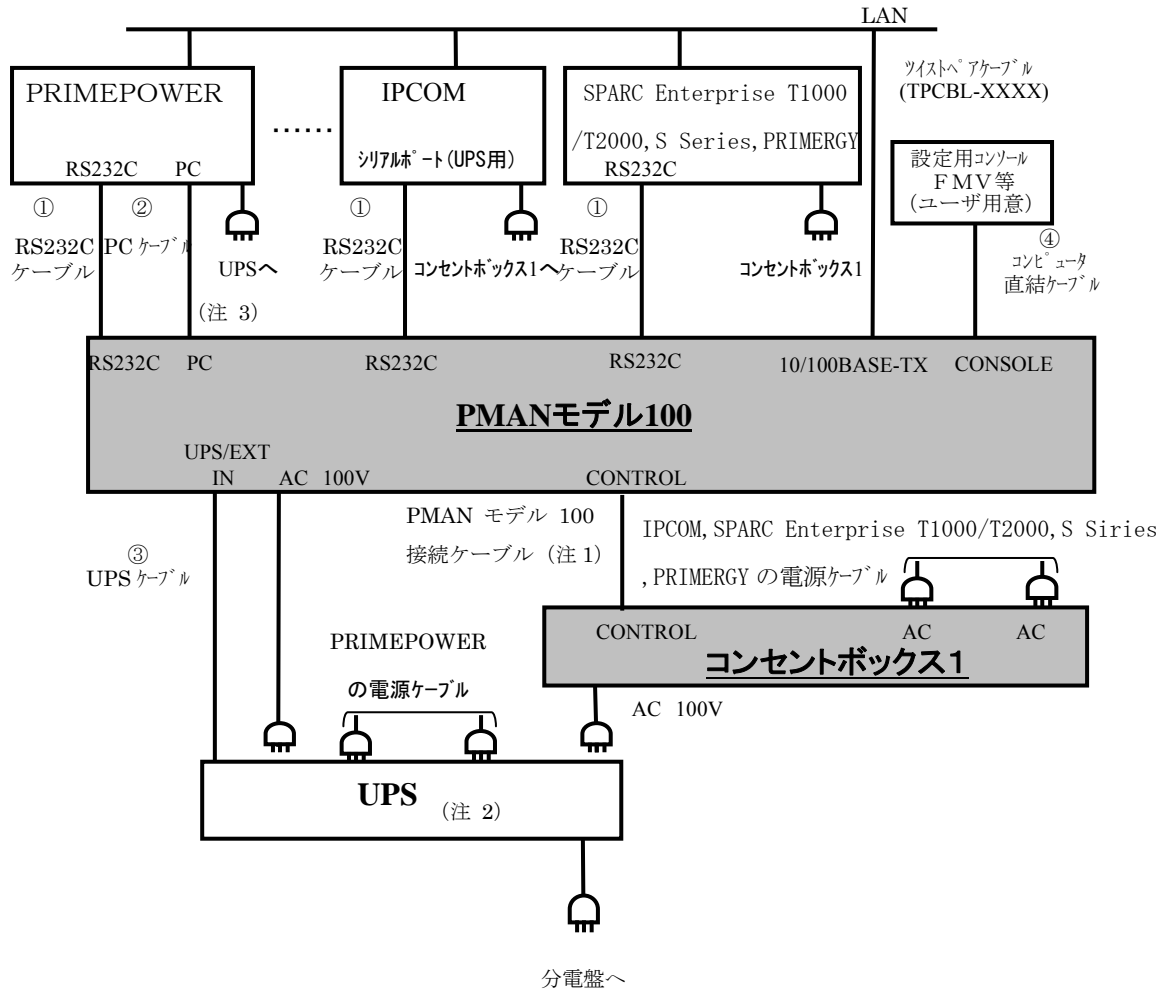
LAN

PRIMEPOWER

RS232C PC

......

IPCOM

シリアルポート(UPS用)

SPARC Enterprise T1000 /T2000, S Series, PRIMERGY

RS232C

ツイストペアケーブル (TPCBL-XXXX)

設定用コンソール FMV等 (ユーザ用意)

① RS232C ケーブル

② PC ケーブル

UPSへ

① RS232C ケーブル

コンセントボックス1へ

① RS232C ケーブル

コンセントボックス1

④ コンピュータ直結ケーブル

(注 3)

RS232C PC RS232C RS232C 10/100BASE-TX CONSOLE

PMANモデル100

UPS/EXT IN AC 100V CONTROL

PMAN モデル 100 接続ケーブル (注 1)

IPCOM, SPARC Enterprise T1000/T2000, S Siries , PRIMERGY の電源ケーブル

③ UPS ケーブル

CONTROL AC AC

コンセントボックス1

PRIMEPOWER の電源ケーブル

AC 100V

UPS (注 2)

分電盤へ